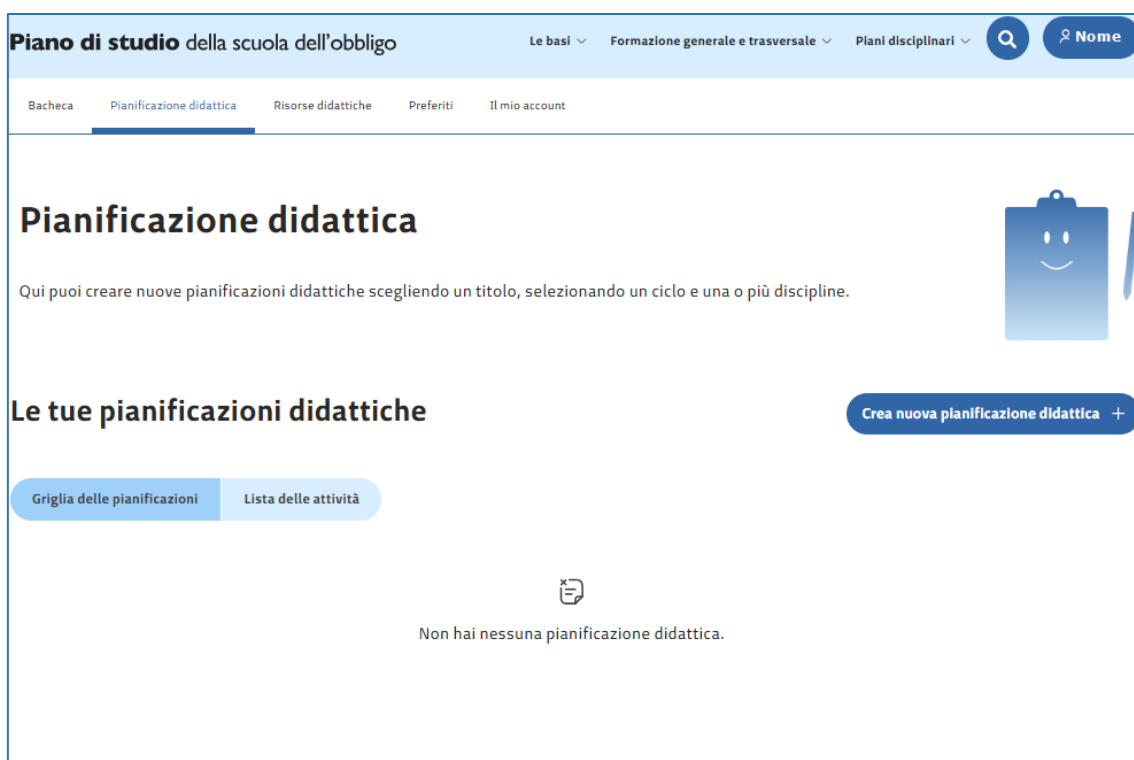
Piano di studio della scuola dell’obbligo

Le basi

Formazione generale e trasversale

Piani disciplinari

Nome

Bacheca

Pianificazione didattica

Risorse didattiche

Preferiti

Il mio account

Pianificazione didattica

Qui puoi creare nuove pianificazioni didattiche scegliendo un titolo, selezionando un ciclo e una o più discipline.

Le tue pianificazioni didattiche

Crea nuova pianificazione didattica +

Griglia delle pianificazioni

Lista delle attività

Non hai nessuna pianificazione didattica.